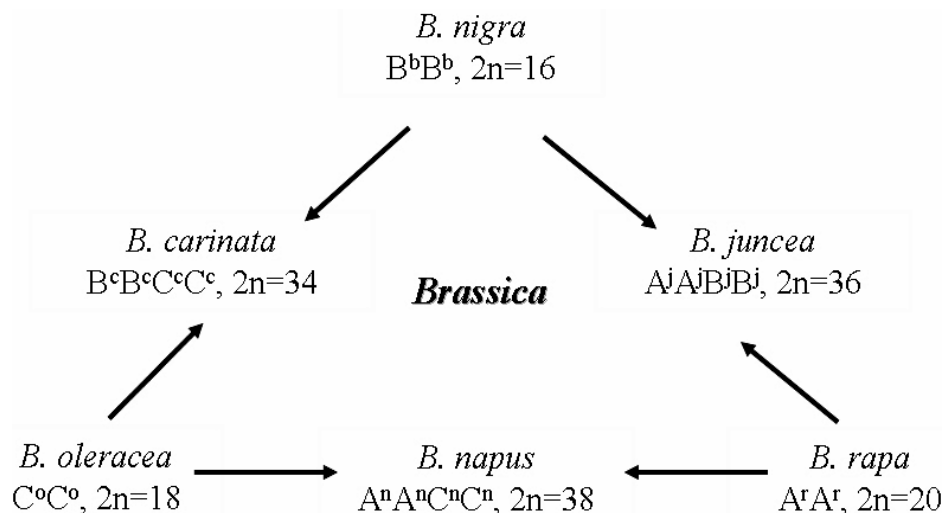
*B. nigra*
$B^bB^b$, 2n=16

*B. carinata*
$B^cB^cC^cC^c$, 2n=34

**Brassica**

*B. juncea*
$A^jA^jB^jB^j$, 2n=36

*B. oleracea*
$C^oC^o$, 2n=18

*B. napus*
$A^nA^nC^nC^n$, 2n=38

*B. rapa*
$A^rA^r$, 2n=20